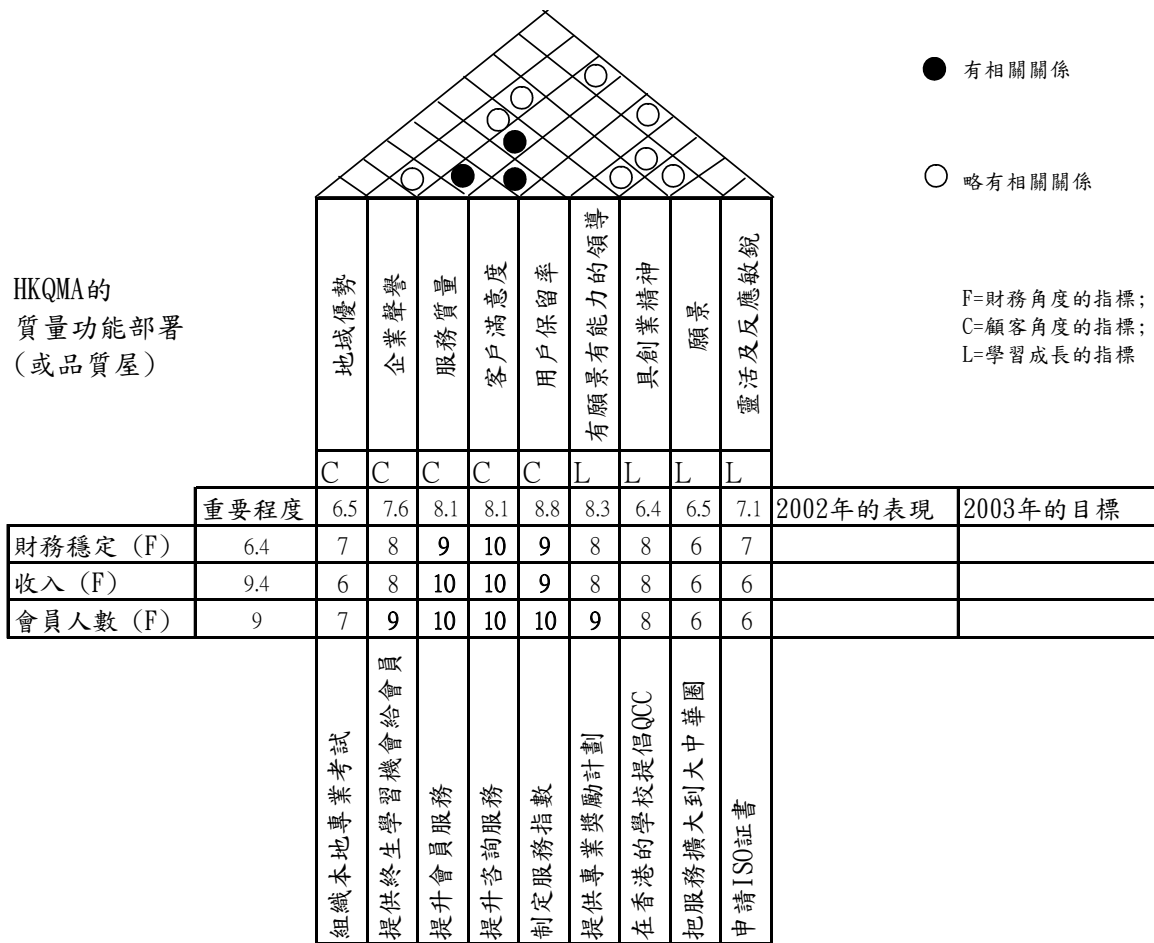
有相關關係

略有相關關係

HKQMA的
質量功能部署
(或品質屋)

F=財務角度的指標;
C=顧客角度的指標;
L=學習成長的指標

| | | 地域優勢 | 企業聲譽 | 服務質量 | 客戶滿意度 | 用戶保留率 | 有願景有能力的領導 | 具創業精神 | 願景 | 靈活及反應敏銳 | | |
|---|---|---|---|---|---|---|---|---|---|---|---|---|
| | | C | C | C | C | C | L | L | L | L | | |
| | 重要程度 | 6.5 | 7.6 | 8.1 | 8.1 | 8.8 | 8.3 | 6.4 | 6.5 | 7.1 | 2002年的表現 | 2003年的目標 |
| 財務穩定 (F) | 6.4 | 7 | 8 | 9 | 10 | 9 | 8 | 8 | 6 | 7 | | |
| 收入 (F) | 9.4 | 6 | 8 | 10 | 10 | 9 | 8 | 8 | 6 | 6 | | |
| 會員人數 (F) | 9 | 7 | 9 | 10 | 10 | 10 | 9 | 8 | 6 | 6 | | |
| | | 組織本地專業考試 | 提供終生學習機會給會員 | 提升會員服務 | 提升咨詢服務 | 制定服務指數 | 提供專業獎勵計劃 | 在香港的學校提倡QCC | 把服務擴大到大中華圈 | 申請ISO証書 | | |